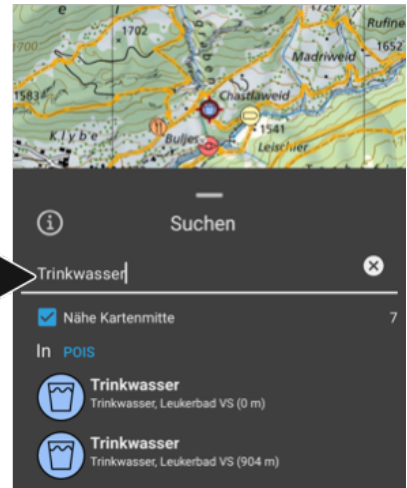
e
1702
Rufine
1700
1652
Madriweid
1583
Chastlaweid
1541
Klybe
Buljes
Leischier

Suchen

Trinkwasser

Nähe Kartenmitte
7

In POIS

Trinkwasser
Trinkwasser, Leukerbad VS (0 m)

Trinkwasser
Trinkwasser, Leukerbad VS (904 m)